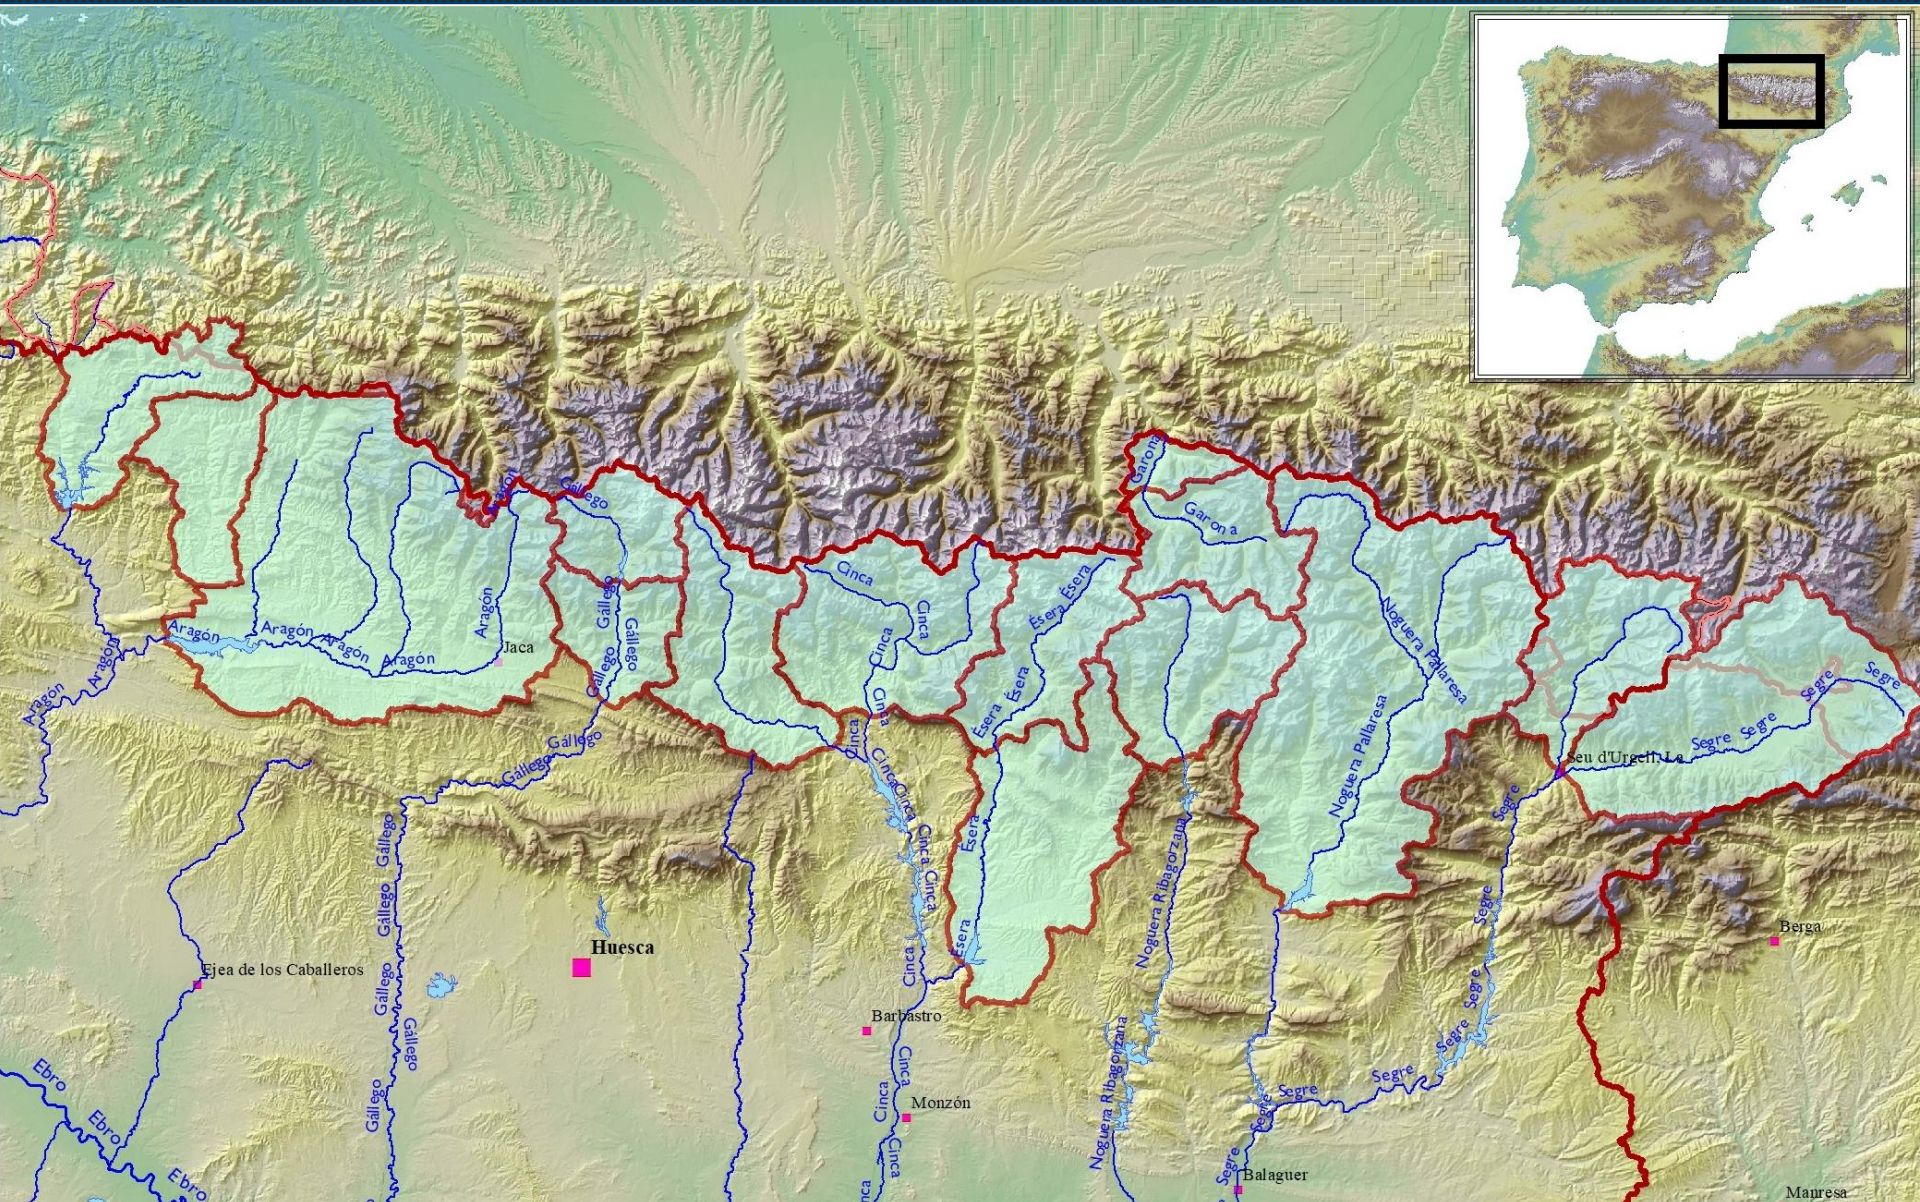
Aragón
Aragón
Aragón
Aragón
Aragón
Aragón
Aragón
Aragón
Jaca
Gállego
Gállego
Gállego
Gállego
Gállego
Gállego
Gállego
Gállego
Gállego
Gállego
Cinca
Cinca
Cinca
Cinca
Cinca
Cinca
Cinca
Cinca
Cinca
Cinca
Ésera
Ésera
Ésera
Ésera
Ésera
Ésera
Garona
Garona
Noguera Pallaresa
Noguera Pallaresa
Noguera Ribagorzana
Noguera Ribagorzana
Seu d'Urgell, La
Segre
Segre
Segre
Segre
Segre
Segre
Segre
Segre
Segre
Segre
Segre
Segre
Segre
Berga
Ejea de los Caballeros
Huesca
Barbastro
Monzón
Balaguer
Manresa
Ebro
Ebro
Ebro